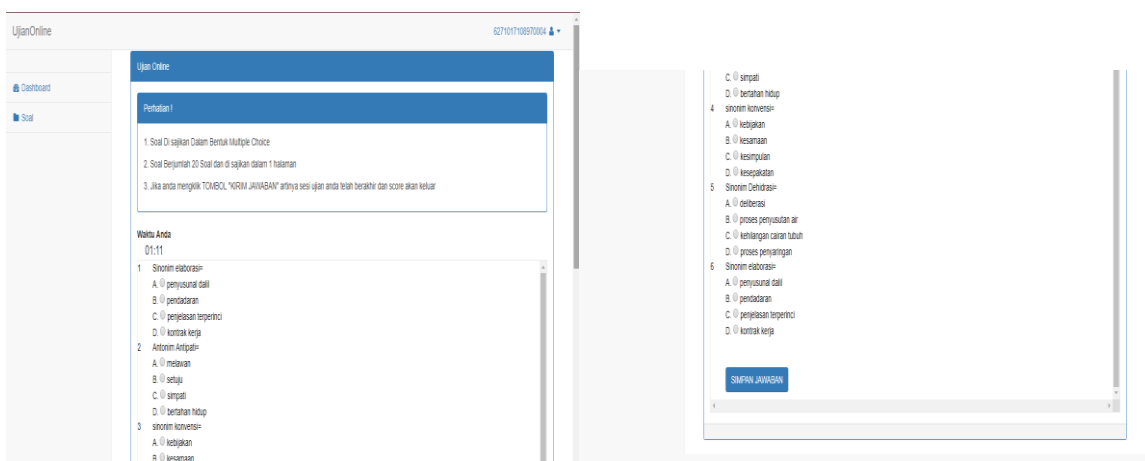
UjianOnline

6271017108970004

Dashboard

Soal

Ujian Online

Perhatian !

1. Soal Di sajikan Dalam Bentuk Multiple Choice

2. Soal Berjumlah 20 Soal dan di sajikan dalam 1 halaman

3. Jika anda mengklik TOMBOL "KIRIM JAWABAN" artinya sesi ujian anda telah berakhir dan score akan keluar

Waktu Anda

01:11

1 Sinonim elaborasi=
A. penyusunal dalil
B. pendadaran
C. penjelasan terperinci
D. kontrak kerja

2 Antonim Antipati=
A. melawan
B. setuju
C. simpati
D. bertahan hidup

3 sinonim konvensi=
A. kebijakan
B. kesamaan

C. simpati
D. bertahan hidup

4 sinonim konvensi=
A. kebijakan
B. kesamaan
C. kesimpulan
D. kesepakatan

5 Sinonim Dehidrasi=
A. deliberasi
B. proses penyusutan air
C. kehilangan cairan tubuh
D. proses penyaringan

6 Sinonim elaborasi=
A. penyusunal dalil
B. pendadaran
C. penjelasan terperinci
D. kontrak kerja

SIMPAN JAWABAN